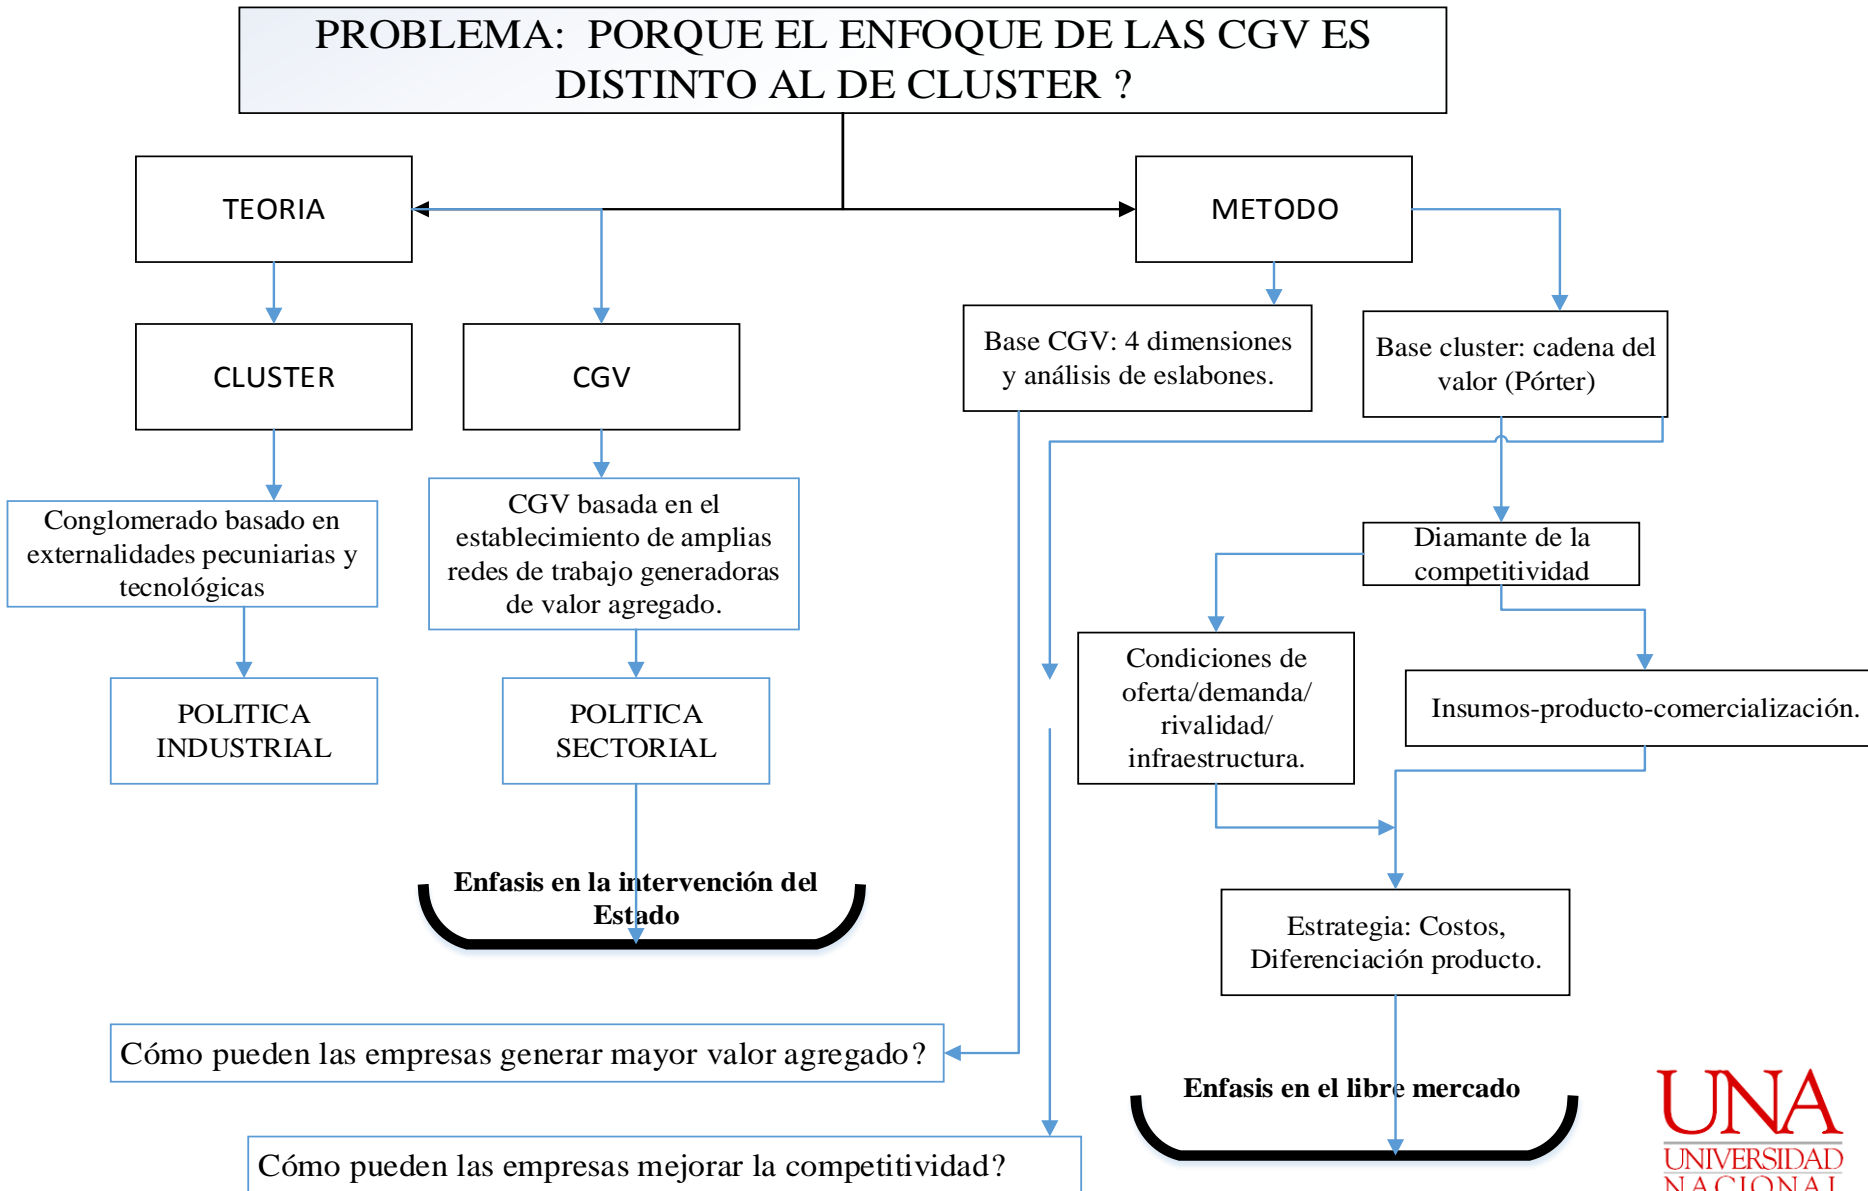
PROBLEMA: PORQUE EL ENFOQUE DE LAS CGV ES DISTINTO AL DE CLUSTER ?

TEORIA

METODO

CLUSTER

CGV

Base CGV: 4 dimensiones y análisis de eslabones.

Base cluster: cadena del valor (Pórter)

Conglomerado basado en externalidades pecuniarias y tecnológicas

CGV basada en el establecimiento de amplias redes de trabajo generadoras de valor agregado.

Diamante de la competitividad

Condiciones de oferta/demanda/ rivalidad/ infraestructura.

Insumos-producto-comercialización.

POLITICA INDUSTRIAL

POLITICA SECTORIAL

Enfasis en la intervención del Estado

Estrategia: Costos, Diferenciación producto.

Cómo pueden las empresas generar mayor valor agregado?

Enfasis en el libre mercado

Cómo pueden las empresas mejorar la competitividad?

UNA
UNIVERSIDAD
NACIONAL